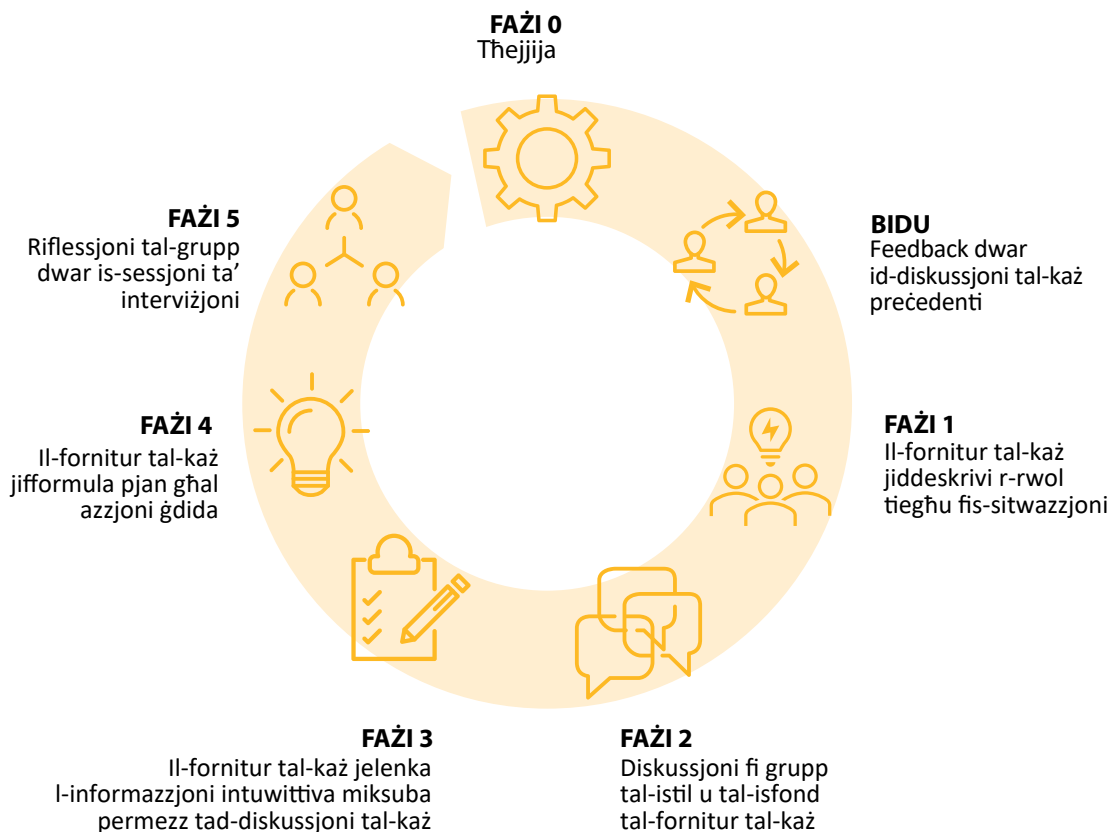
FAŻI 0
Tħejjija

BIDU
Feedback dwar id-diskussjoni tal-każ preċedenti

FAŻI 1
Il-fornitur tal-każ jiddeskrivi r-rwol tiegħu fis-sitwazzjoni

FAŻI 2
Diskussjoni fi grupp tal-istil u tal-isfond tal-fornitur tal-każ

FAŻI 3
Il-fornitur tal-każ jelenka l-informazzjoni intuwittiva miksuba permezz tad-diskussjoni tal-każ

FAŻI 4
Il-fornitur tal-każ jifformula pjan għal azzjoni ġdida

FAŻI 5
Riflessjoni tal-grupp dwar is-sessjoni ta' interviżjoni